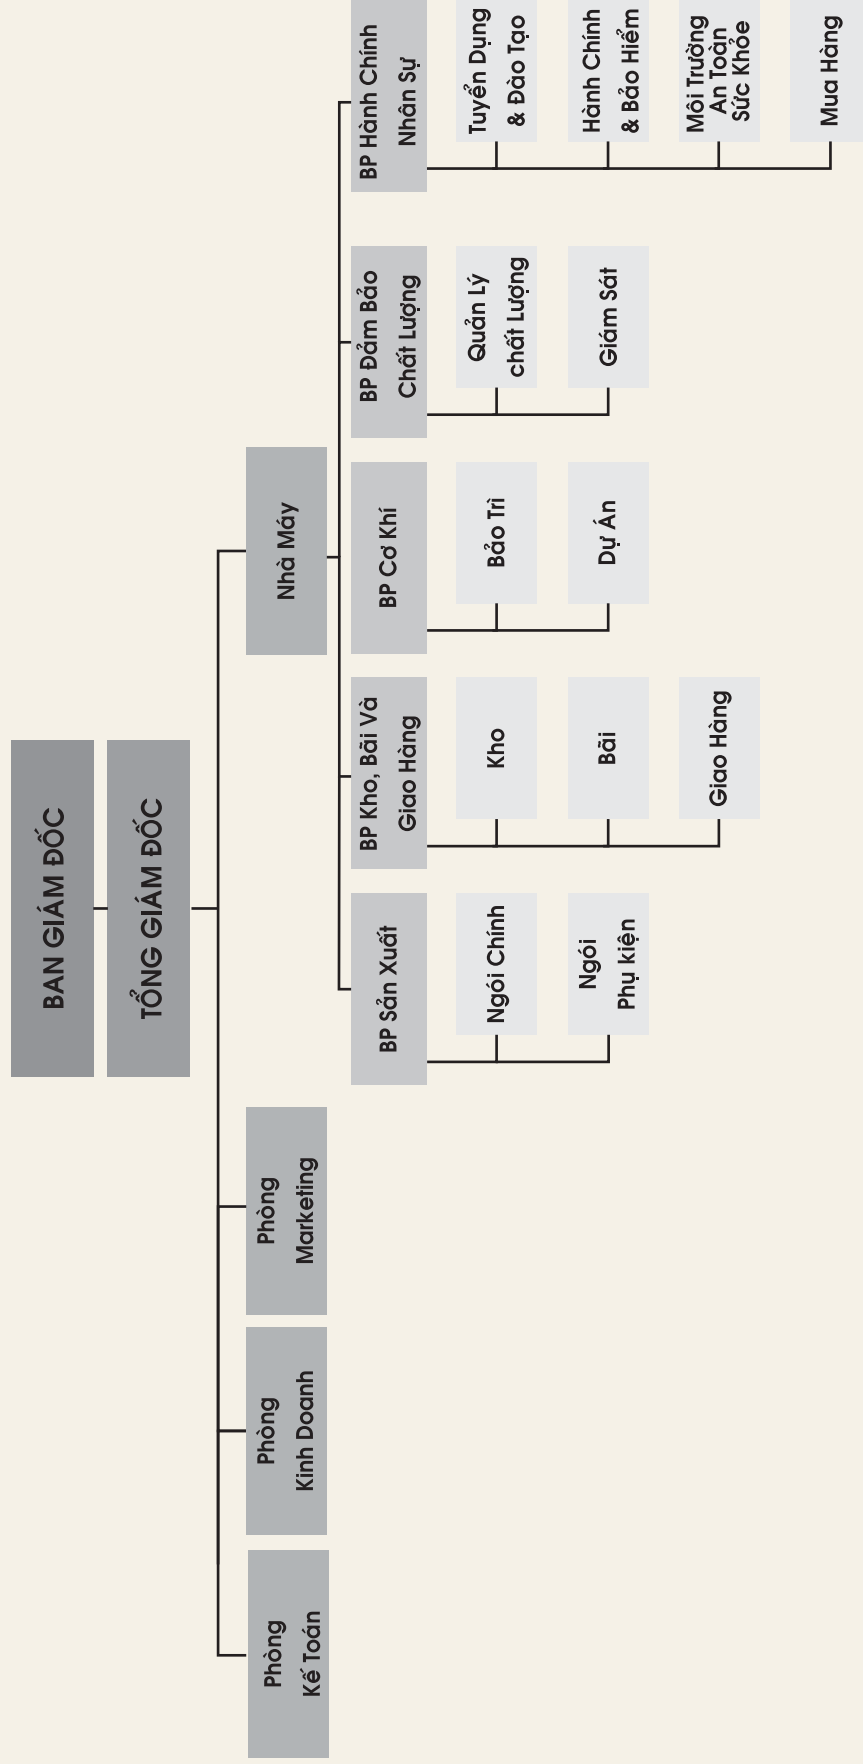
BAN GIÁM ĐỐC

TỔNG GIÁM ĐỐC

Nhà Máy

Phòng Marketing

Phòng Kinh Doanh

Phòng Kế Toán

BP Hành Chính Nhân Sự

Tuyển Dụng & Đào Tạo

Hành Chính & Bảo Hiểm

Môi Trường An Toàn Sức Khỏe

Mua Hàng

BP Đảm Bảo Chất Lượng

Quản Lý chất Lượng

Giám Sát

BP Cơ Khí

Bảo Trì

Dự Án

BP Kho, Bãi Và Giao Hàng

Kho

Bãi

Giao Hàng

BP Sản Xuất

Ngói Chính

Ngói Phụ kiện